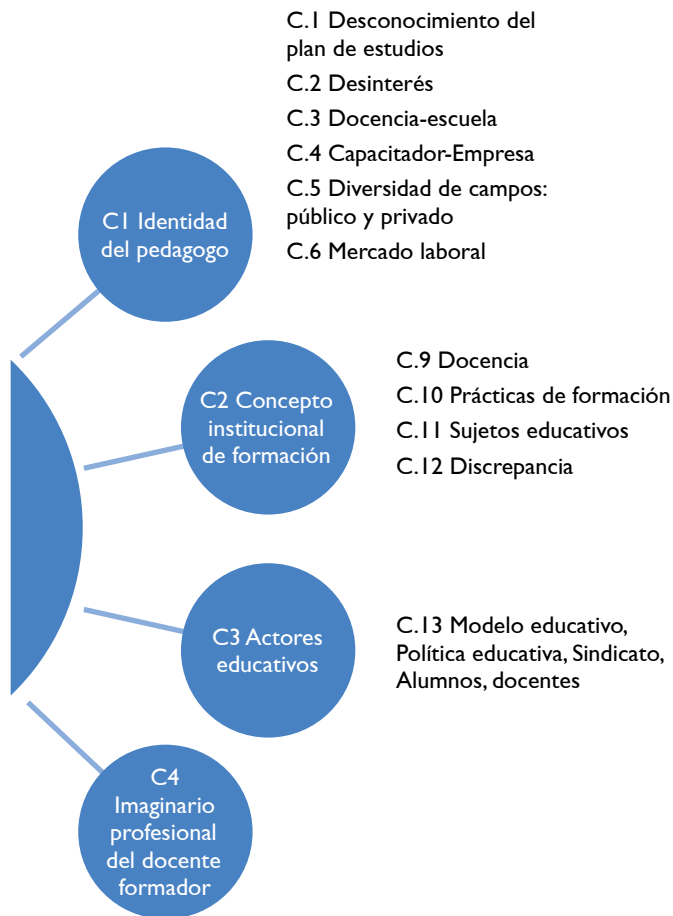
C1 Identidad del pedagogo

C.1 Desconocimiento del plan de estudios

C.2 Desinterés

C.3 Docencia-escuela

C.4 Capacitador-Empresa

C.5 Diversidad de campos: público y privado

C.6 Mercado laboral

C2 Concepto institucional de formación

C.9 Docencia

C.10 Prácticas de formación

C.11 Sujetos educativos

C.12 Discrepancia

C3 Actores educativos

C.13 Modelo educativo, Política educativa, Sindicato, Alumnos, docentes

C4 Imaginario profesional del docente formador